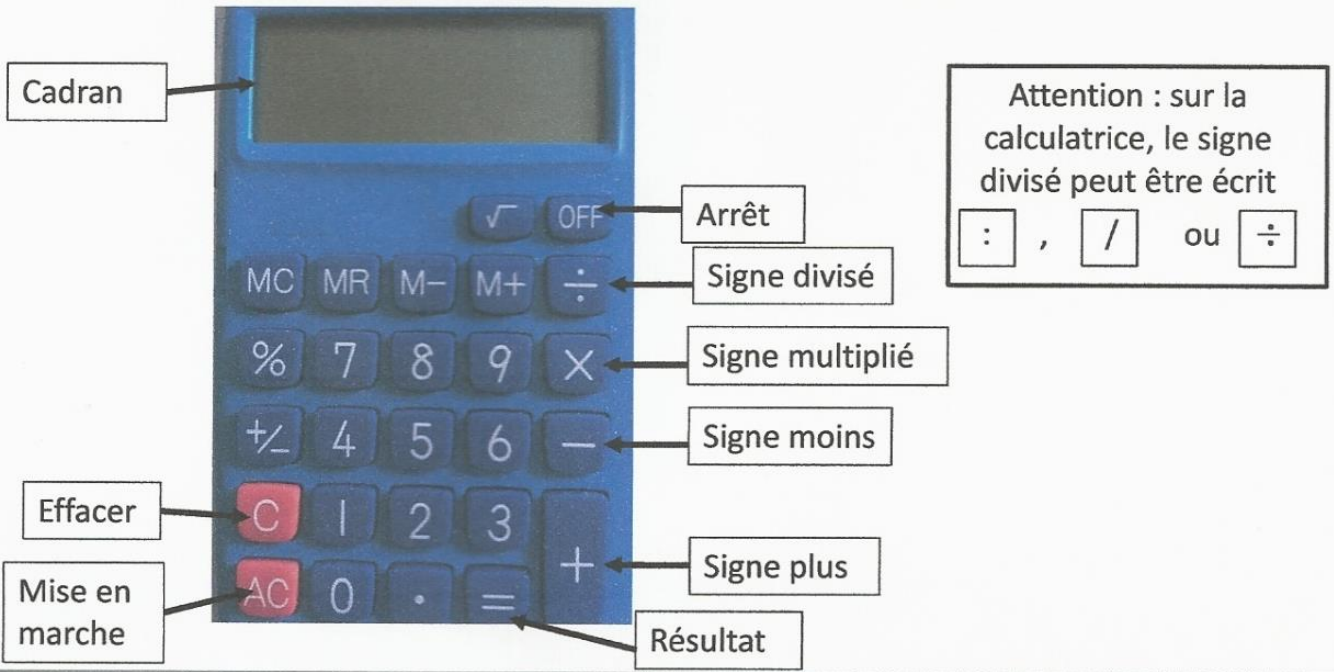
Cadran

Attention : sur la calculatrice, le signe divisé peut être écrit : , / ou ÷

√ OFF

Arrêt

MC MR M− M+ ÷

Signe divisé

% 7 8 9 ×

Signe multiplié

+/− 4 5 6 −

Signe moins

Effacer

C 1 2 3

Signe plus

Mise en marche

AC 0 • = +

Résultat